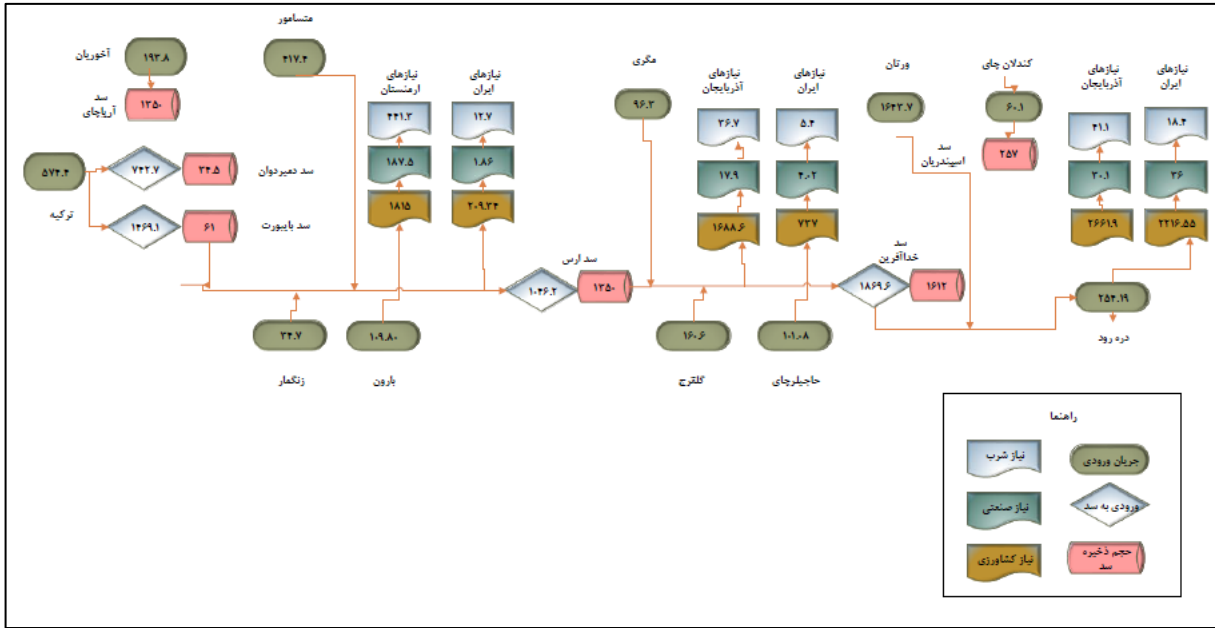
آخوریان
۱۹۳.۸
سد آریاچای
۱۲۵۰
ماکو
۲۱۷.۴
نیازهای ارمنستان
۴۴۱.۳
۱۸۷.۵
۱۸۱۵
نیازهای ایران
۱۲.۷
۱.۸۶
۲۰۹.۳۴
۵۷۲.۴
ترکیه
۷۴۲.۷
۳۴.۵
سد دمیردوان
۱۴۶۹.۱
۶۱
سد بایبورت
زنگمار
۳۴.۷
بارون
۱۰۹.۸۰
سد ارس
۱۰۴۶.۲
۱۳۵۰
مگری
۹۶.۳
نیازهای آذربایجان
۲۶.۷
۱۷.۹
۱۶۸۸.۶
نیازهای ایران
۵.۴
۴.۰۲
۷۳۷
گلترج
۱۶۰.۶
حاجیلرچای
۱۰۱.۰۸
ورتان
۱۶۴۲.۷
سد اسپندیان
سد خداآفرین
۱۸۶۹.۶
۱۶۱۲
کندلان چای
۶۰.۱
۲۵۷
نیازهای آذربایجان
۳۱.۱
۳۰.۱
۲۶۶۱.۹
نیازهای ایران
۱۸.۴
۳۶
۲۲۱۶.۵۵
۲۵۴.۱۹
دره رود
راهنما
جریان ورودی
نیاز شرب
ورودی به سد
نیاز صنعتی
حجم ذخیره سد
نیاز کشاورزی